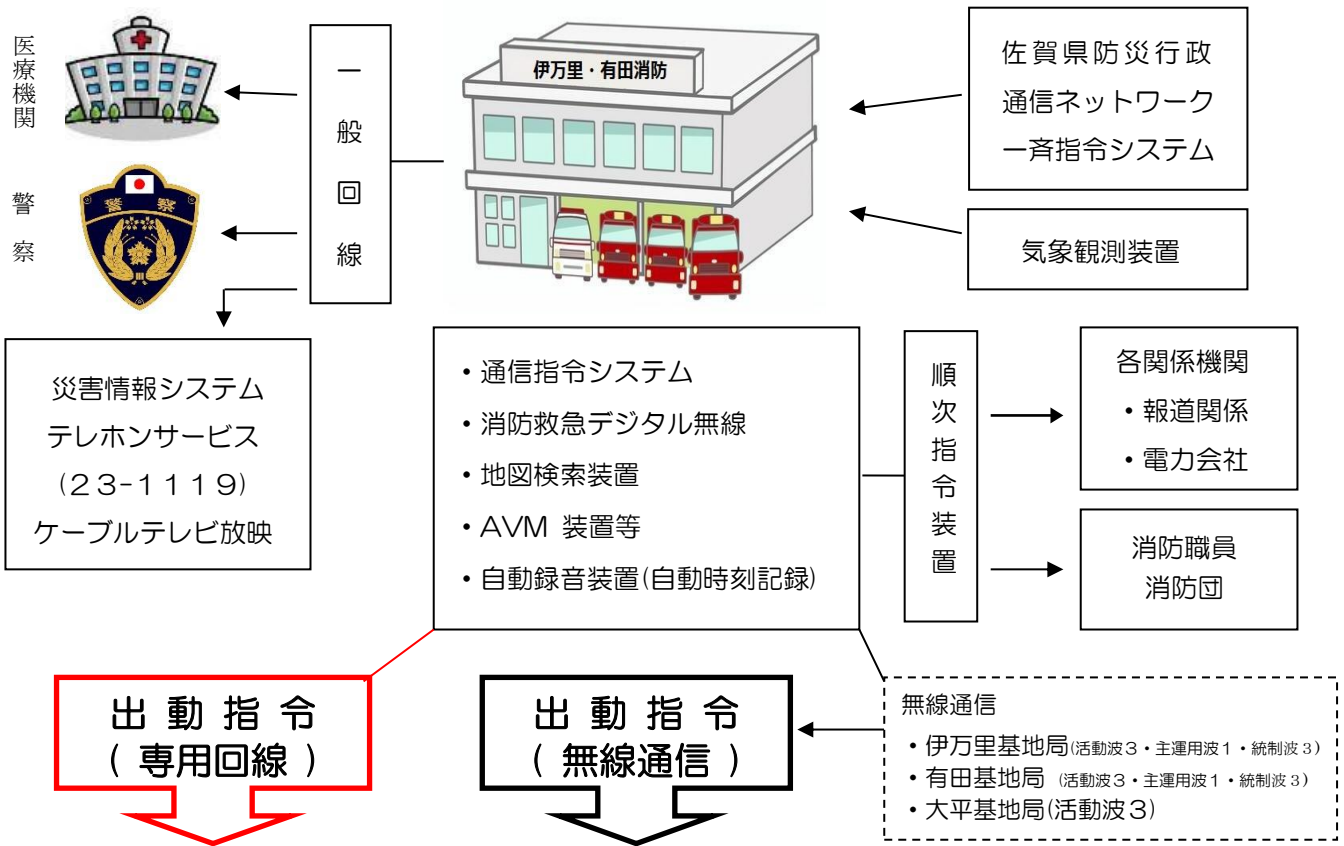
医療機関

警察

一般回線

伊万里・有田消防

佐賀県防災行政
通信ネットワーク
一斉指令システム

気象観測装置

災害情報システム
テレホンサービス
(23-1119)
ケーブルテレビ放映

・通信指令システム
・消防救急デジタル無線
・地図検索装置
・AVM 装置等
・自動録音装置(自動時刻記録)

順次指令装置

各関係機関
・報道関係
・電力会社

消防職員
消防団

出動指令
( 専用回線 )

出動指令
( 無線通信 )

無線通信
・伊万里基地局(活動波3・主運用波1・統制波3)
・有田基地局 (活動波3・主運用波1・統制波3)
・大平基地局(活動波3)